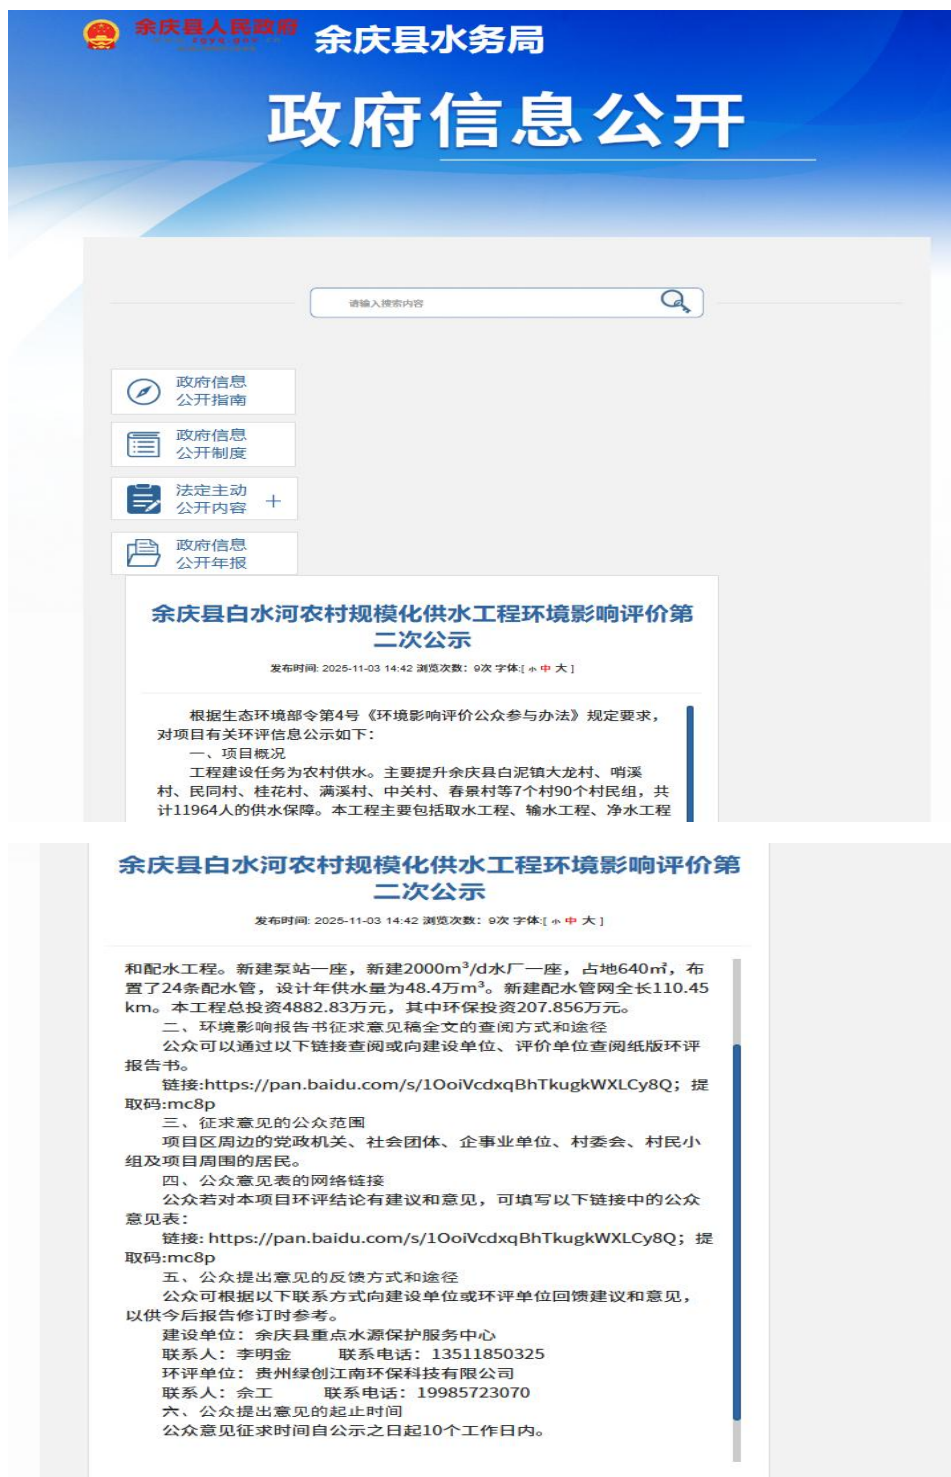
余庆县人民政府 余庆县水务局

政府信息公开

请输入搜索内容

政府信息公开指南

政府信息公开制度

法定主动公开内容 +

政府信息公开年报

余庆县白水河农村规模化供水工程环境影响评价第二次公示

发布时间: 2025-11-03 14:42 浏览次数: 9次 字体:[ 小 中 大 ]

根据生态环境部令第4号《环境影响评价公众参与办法》规定要求，对项目有关环评信息公示如下：

一、项目概况

工程建设任务为农村供水。主要提升余庆县白泥镇大龙村、哨溪村、民同村、桂花村、满溪村、中关村、春景村等7个村90个村民组，共计11964人的供水保障。本工程主要包括取水工程、输水工程、净水工程

余庆县白水河农村规模化供水工程环境影响评价第二次公示

发布时间: 2025-11-03 14:42 浏览次数: 9次 字体:[ 小 中 大 ]

和配水工程。新建泵站一座，新建2000m³/d水厂一座，占地640㎡，布置了24条配水管，设计年供水量为48.4万m³。新建配水管网全长110.45km。本工程总投资4882.83万元，其中环保投资207.856万元。

二、环境影响报告书征求意见稿全文的查阅方式和途径

公众可以通过以下链接查阅或向建设单位、评价单位查阅纸版环评报告书。

链接:https://pan.baidu.com/s/1OoiVcdxqBhTkugkWXLCy8Q；提取码:mc8p

三、征求意见的公众范围

项目区周边的党政机关、社会团体、企事业单位、村委会、村民小组及项目周围的居民。

四、公众意见表的网络链接

公众若对本项目环评结论有建议和意见，可填写以下链接中的公众意见表：

链接: https://pan.baidu.com/s/1OoiVcdxqBhTkugkWXLCy8Q；提取码:mc8p

五、公众提出意见的反馈方式和途径

公众可根据以下联系方式向建设单位或环评单位回馈建议和意见，以供今后报告修订时参考。

建设单位：余庆县重点水源保护服务中心

联系人：李明金 联系电话：13511850325

环评单位：贵州绿创江南环保科技有限公司

联系人：余工 联系电话：19985723070

六、公众提出意见的起止时间

公众意见征求时间自公示之日起10个工作日内。